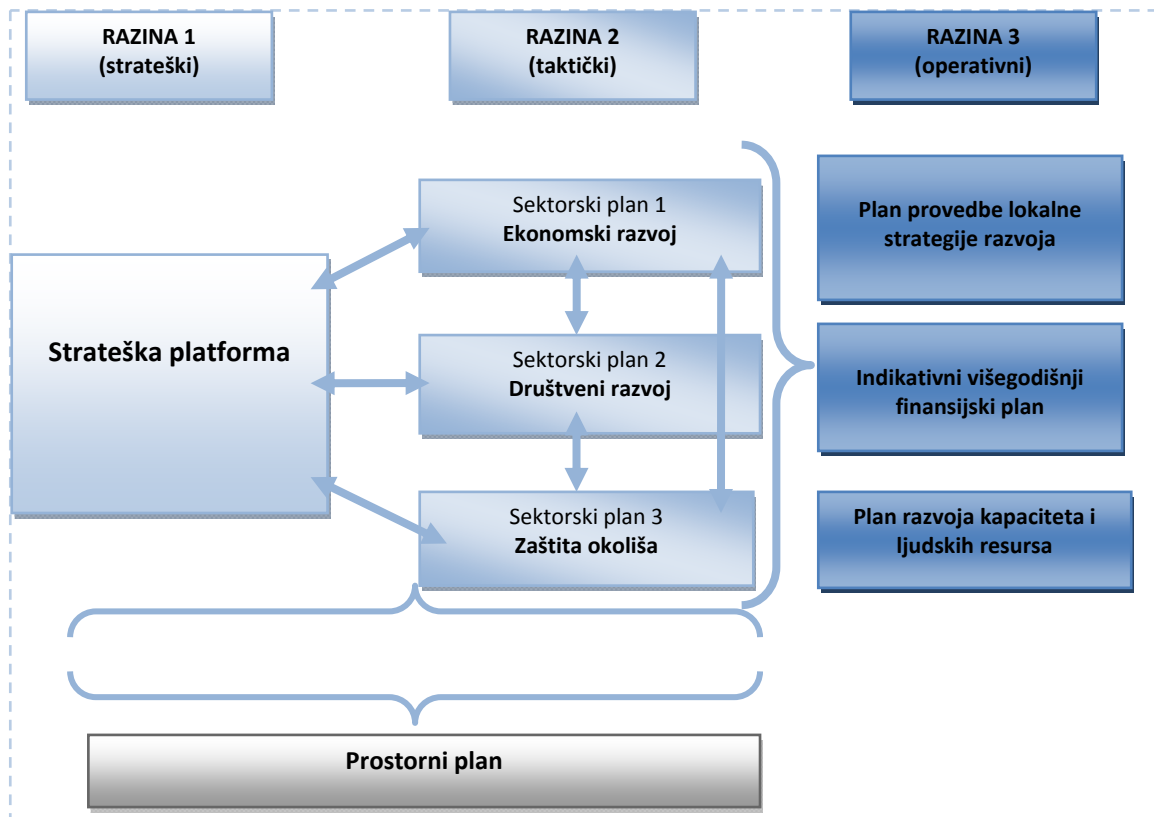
RAZINA 1
(strateški)

RAZINA 2
(taktički)

RAZINA 3
(operativni)

Strateška platforma

Sektorski plan 1
Ekonomski razvoj

Sektorski plan 2
Društveni razvoj

Sektorski plan 3
Zaštita okoliša

Plan provedbe lokalne strategije razvoja

Indikativni višegodišnji finansijski plan

Plan razvoja kapaciteta i ljudskih resursa

Prostorni plan